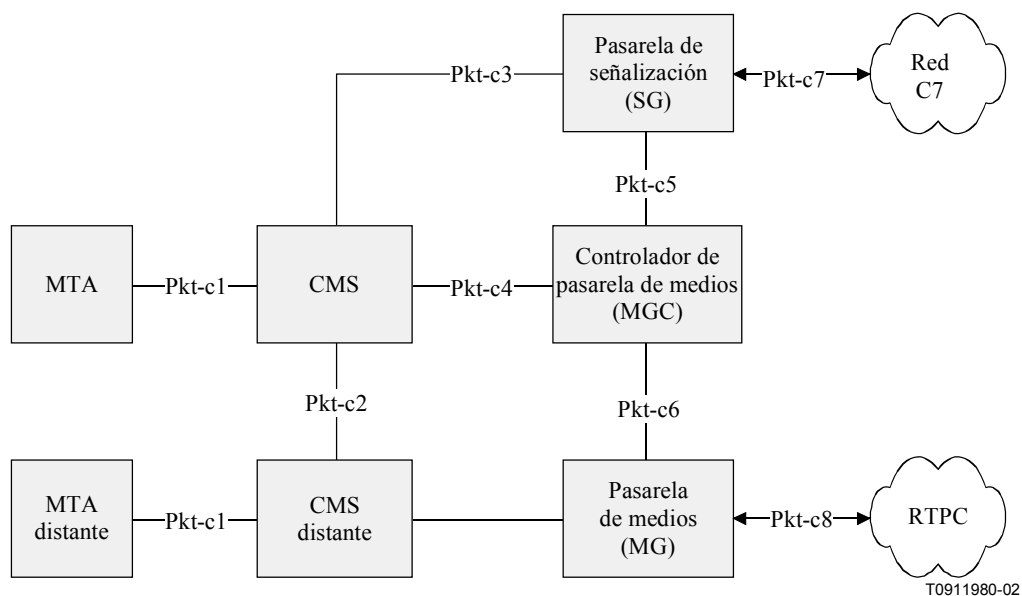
Pasarela de señalización (SG)

Pkt-c3

Pkt-c7

Red C7

Pkt-c5

MTA

Pkt-c1

CMS

Pkt-c4

Controlador de pasarela de medios (MGC)

Pkt-c2

Pkt-c6

MTA distante

Pkt-c1

CMS distante

Pasarela de medios (MG)

Pkt-c8

RTPC

T0911980-02